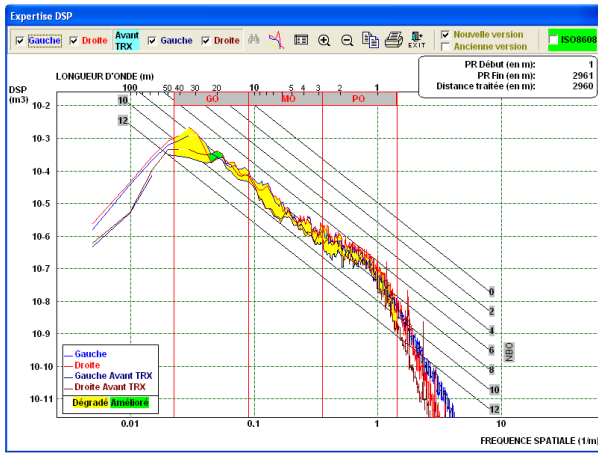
Expertise DSP

☑ Gauche ☑ Droite Avant TRX ☑ Gauche ☑ Droite EXIT ☑ Nouvelle version ☐ Ancienne version ☐ ISO8608

PR Début (en m): 1
PR Fin (en m): 2961
Distance traitée (en m): 2960

DSP (m3)

LONGUEUR D'ONDE (m)

100 50 40 30 20 10 5 4 3 2 1

GO MO PO

10
12

10-2
10-3
10-4
10-5
10-6
10-7
10-8
10-9
10-10
10-11

0
2
4
6
8
10
12
NBO

Gauche
Droite
Gauche Avant TRX
Droite Avant TRX
Dégradé Amélioré

0.01 0.1 1 10

FREQUENCE SPATIALE (1/m)